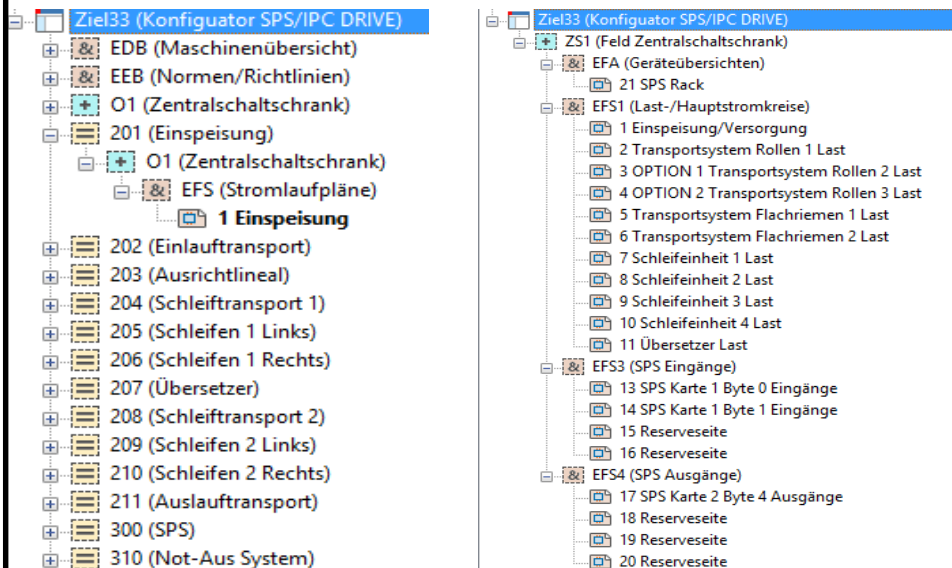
Ziel33 (Konfigurator SPS/IPC DRIVE)
EDB (Maschinenübersicht)
EEB (Normen/Richtlinien)
O1 (Zentralschaltschrank)
201 (Einspeisung)
O1 (Zentralschaltschrank)
EFS (Stromlaufpläne)
1 Einspeisung
202 (Einlauftransport)
203 (Ausrichtlineal)
204 (Schleiftransport 1)
205 (Schleifen 1 Links)
206 (Schleifen 1 Rechts)
207 (Übersetzer)
208 (Schleiftransport 2)
209 (Schleifen 2 Links)
210 (Schleifen 2 Rechts)
211 (Auslauftransport)
300 (SPS)
310 (Not-Aus System)

Ziel33 (Konfigurator SPS/IPC DRIVE)
ZS1 (Feld Zentralschaltschrank)
EFA (Geräteübersichten)
21 SPS Rack
EFS1 (Last-/Hauptstromkreise)
1 Einspeisung/Versorgung
2 Transportsystem Rollen 1 Last
3 OPTION 1 Transportsystem Rollen 2 Last
4 OPTION 2 Transportsystem Rollen 3 Last
5 Transportsystem Flachriemen 1 Last
6 Transportsystem Flachriemen 2 Last
7 Schleifeinheit 1 Last
8 Schleifeinheit 2 Last
9 Schleifeinheit 3 Last
10 Schleifeinheit 4 Last
11 Übersetzer Last
EFS3 (SPS Eingänge)
13 SPS Karte 1 Byte 0 Eingänge
14 SPS Karte 1 Byte 1 Eingänge
15 Reserveseite
16 Reserveseite
EFS4 (SPS Ausgänge)
17 SPS Karte 2 Byte 4 Ausgänge
18 Reserveseite
19 Reserveseite
20 Reserveseite